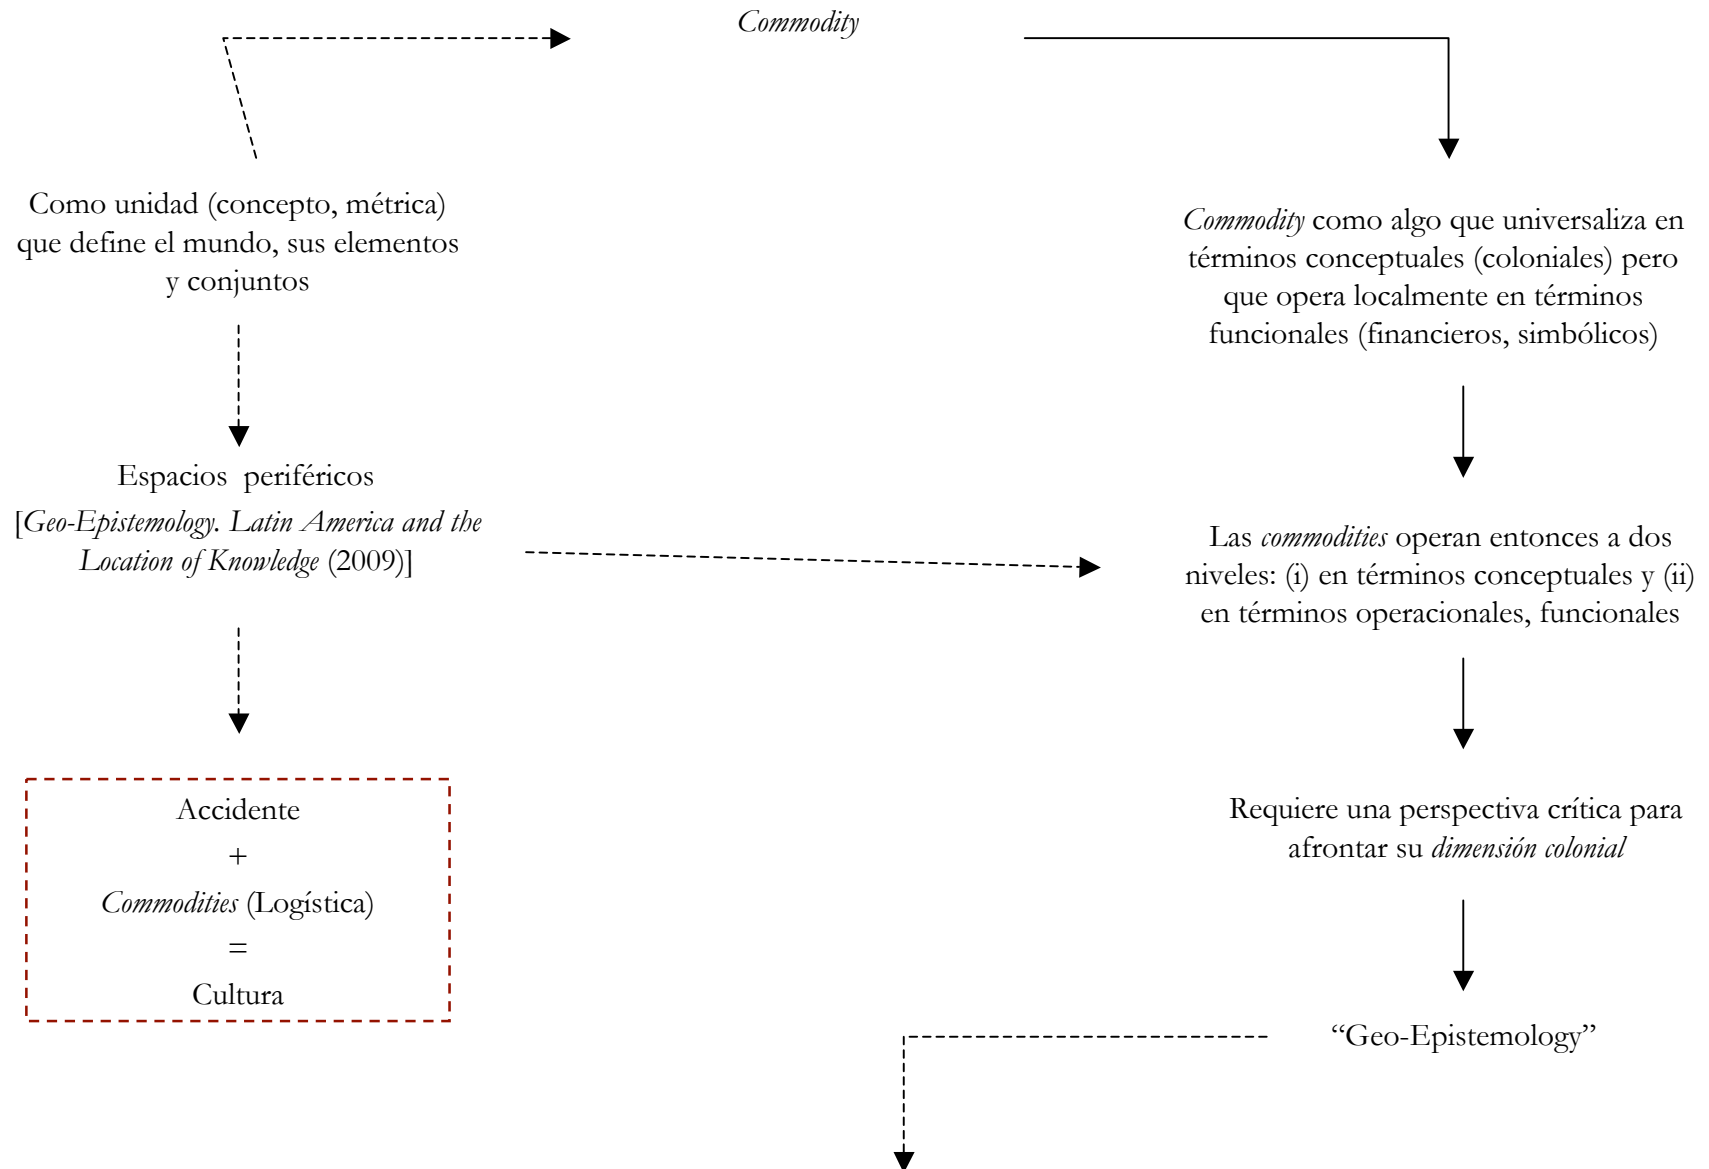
Commodity

Como unidad (concepto, métrica) que define el mundo, sus elementos y conjuntos

Espacios periféricos
[Geo-Epistemology. Latin America and the Location of Knowledge (2009)]

Accidente
+
Commodities (Logística)
=
Cultura

Commodity como algo que universaliza en términos conceptuales (coloniales) pero que opera localmente en términos funcionales (financieros, simbólicos)

Las commodities operan entonces a dos niveles: (i) en términos conceptuales y (ii) en términos operacionales, funcionales

Requiere una perspectiva crítica para afrontar su dimensión colonial

"Geo-Epistemology"